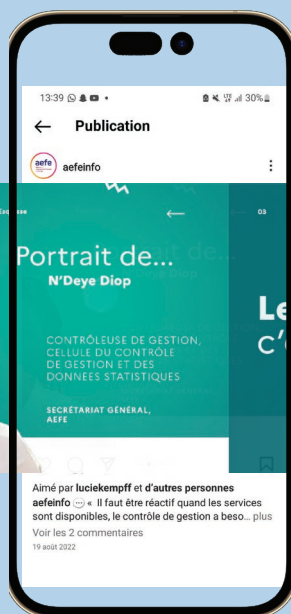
13:39 • 30%

Publication

aefe

aefeinfo

03

Portrait de...

N'Deye Diop

CONTRÔLEUSE DE GESTION, CELLULE DU CONTRÔLE DE GESTION ET DES DONNÉES STATISTIQUES

SECRÉTARIAT GÉNÉRAL, AEFE

Le

c'

Aimé par luciekempff et d'autres personnes

aefeinfo « Il faut être réactif quand les services sont disponibles, le contrôle de gestion a beso... plus

Voir les 2 commentaires

19 août 2022